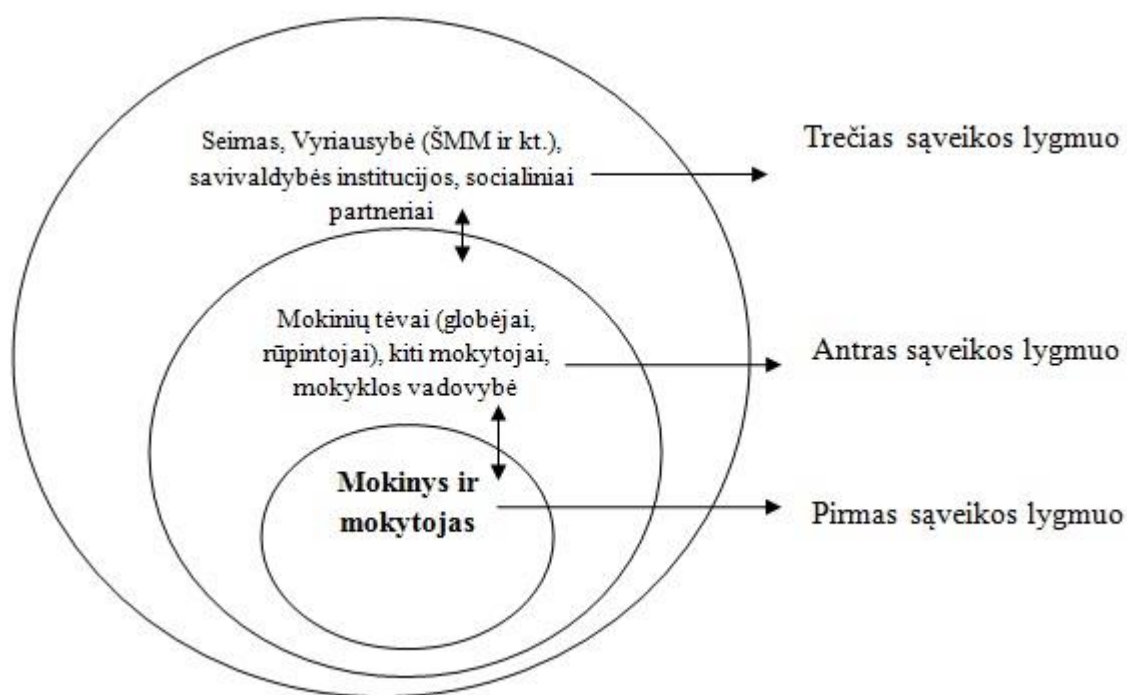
Seimas, Vyriausybė (ŠMM ir kt.), savivaldybės institucijos, socialiniai partneriai

Trečias sąveikos lygmuo

Mokinių tėvai (globėjai, rūpintojai), kiti mokytojai, mokyklos vadovybė

Antras sąveikos lygmuo

Mokinys ir mokytojas

Pirmas sąveikos lygmuo